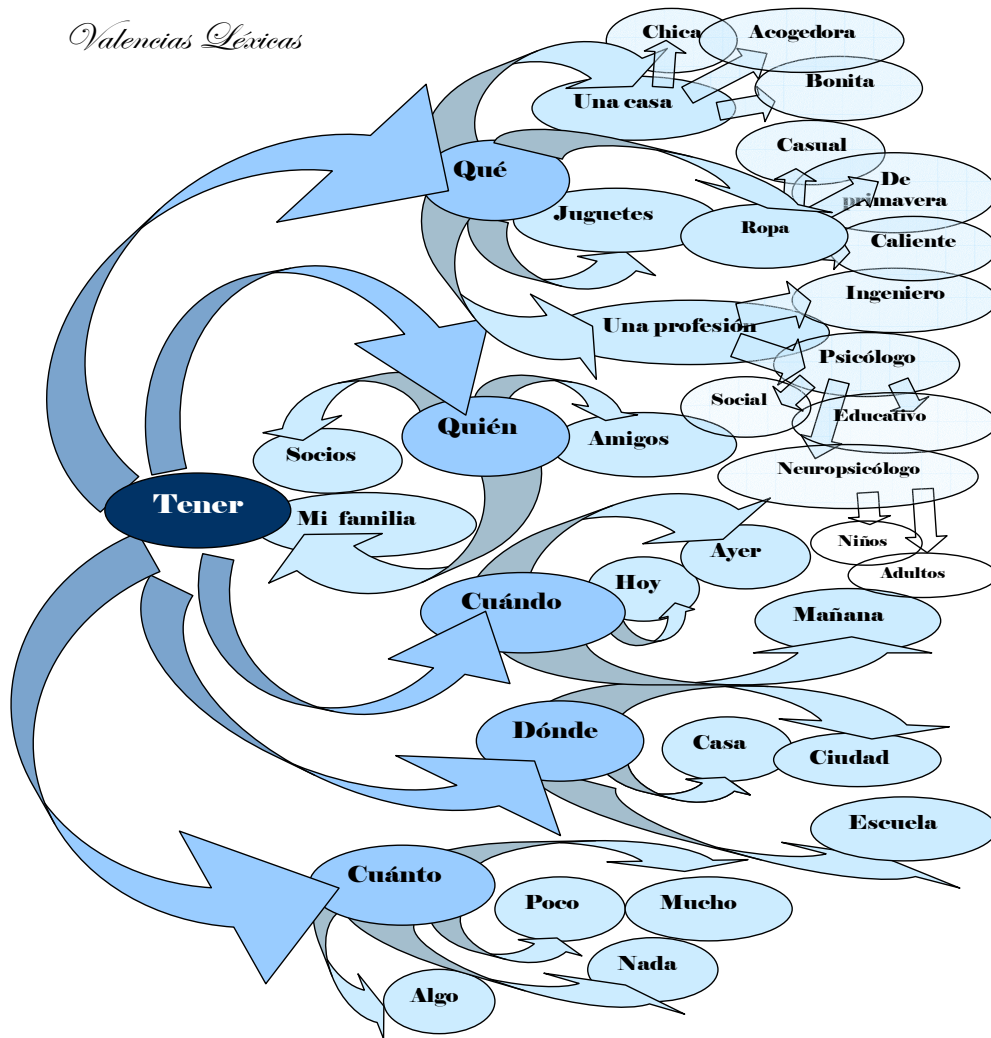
Valencias Léxicas

Chica
Acogedora
Una casa
Bonita
Qué
Casual
De primavera
Juguetes
Ropa
Caliente
Ingeniero
Una profesión
Psicólogo
Social
Educativo
Quién
Amigos
Socios
Neuropsicólogo
Tener
Mi familia
Niños
Adultos
Ayer
Hoy
Cuándo
Mañana
Dónde
Casa
Ciudad
Escuela
Cuánto
Poco
Mucho
Nada
Algo